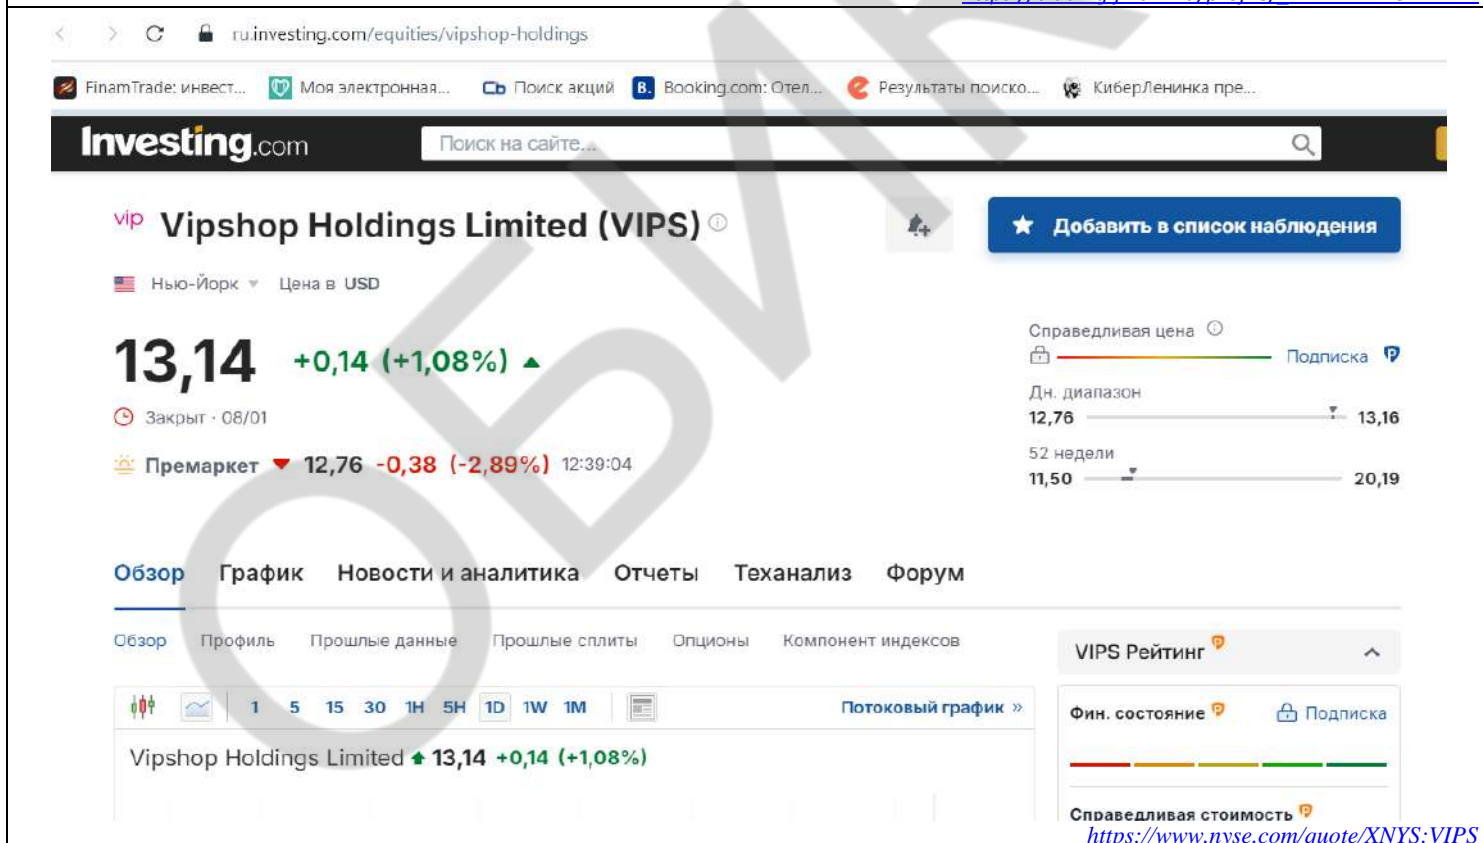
ru.investing.com/equities/vipshop-holdings

FinamTrade: инвест... Моя электронная... Поиск акций Booking.com: Отел... Результаты поиско... КиберЛенинка пре...

Investing.com Поиск на сайте...

vip Vipshop Holdings Limited (VIPS)

Добавить в список наблюдения

Нью-Йорк Цена в USD

13,14 +0,14 (+1,08%)

Закрыт · 08/01

Премаркет 12,76 -0,38 (-2,89%) 12:39:04

Справедливая цена
Подписка

Дн. диапазон
12,76 13,16

52 недели
11,50 20,19

Обзор График Новости и аналитика Отчеты Теханализ Форум

Обзор Профиль Прошлые данные Прошлые сплиты Опционы Компонент индексов

VIPS Рейтинг

1 5 15 30 1H 5H 1D 1W 1M Потоковый график »

Фин. состояние Подписка

Vipshop Holdings Limited 13,14 +0,14 (+1,08%)

Справедливая стоимость

https://www.nyse.com/quote/XNYS:VIPS